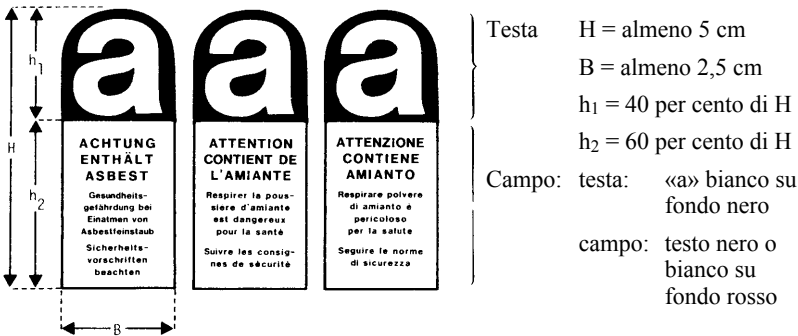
a a a

$h_1$

H

$h_2$

ACHTUNG ENTHÄLT ASBEST

Gesundheitsgefährdung bei Einatmen von Asbestfeinstaub

Sicherheitsvorschriften beachten

ATTENTION CONTIENT DE L'AMIANTE

Respirer la poussière d'amiante est dangereux pour la santé

Suivre les consignes de sécurité

ATTENZIONE CONTIENE AMIANTO

Respirare polvere di amianto è pericoloso per la salute

Seguire le norme di sicurezza

B

Testa H = almeno 5 cm

B = almeno 2,5 cm

$h_1$ = 40 per cento di H

$h_2$ = 60 per cento di H

Campo: testa: «a» bianco su fondo nero

campo: testo nero o bianco su fondo rosso